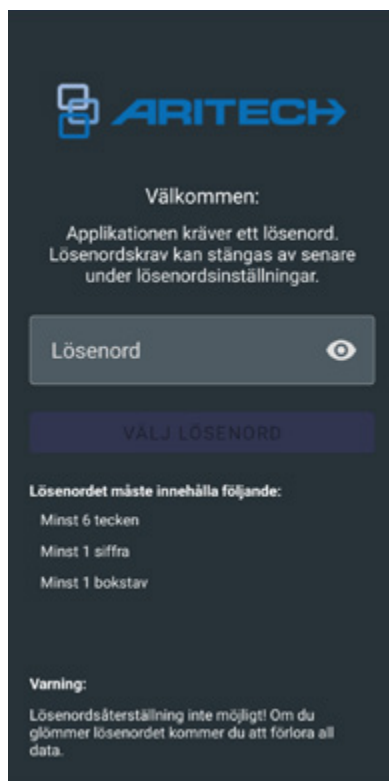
ARITECH

Välkommen:

Applikationen kräver ett lösenord. Lösenordskrav kan stängas av senare under lösenordsinställningar.

Lösenord

VÄLJ LÖSENORD

Lösenordet måste innehålla följande:

Minst 6 tecken

Minst 1 siffra

Minst 1 bokstav

Varning:

Lösenordsåterställning inte möjligt! Om du glömmer lösenordet kommer du att förlora all data.